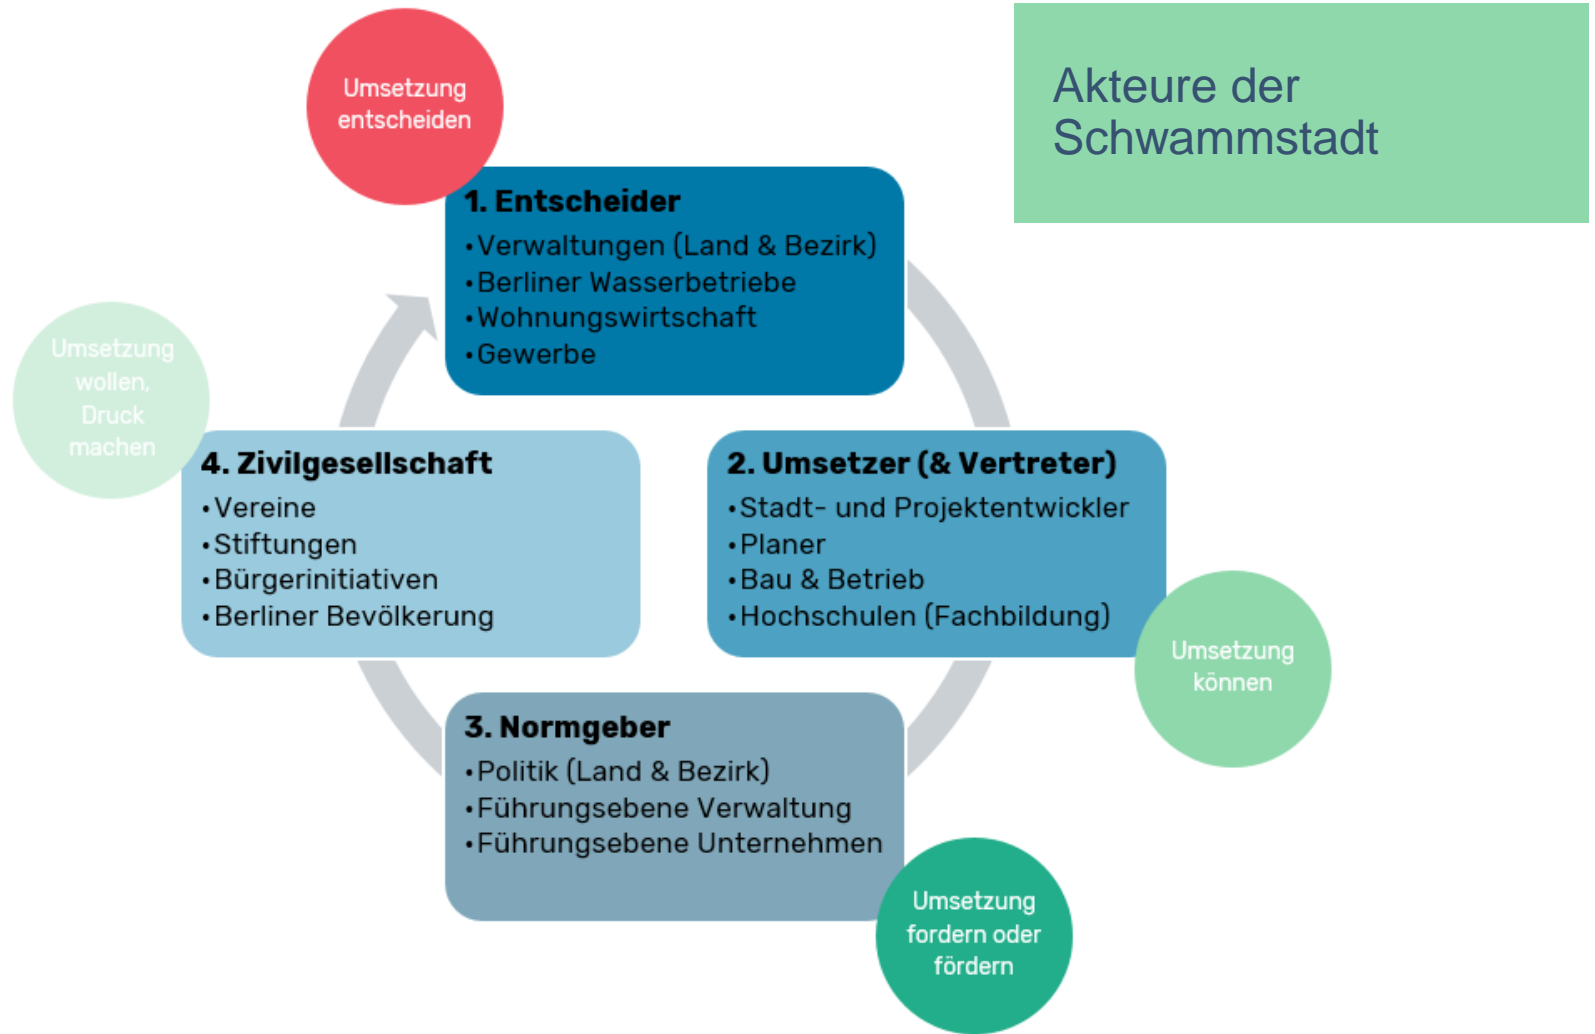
Akteure der Schwammstadt

Umsetzung entscheiden

1. Entscheider
•Verwaltungen (Land & Bezirk)
•Berliner Wasserbetriebe
•Wohnungswirtschaft
•Gewerbe

Umsetzung wollen, Druck machen

4. Zivilgesellschaft
•Vereine
•Stiftungen
•Bürgerinitiativen
•Berliner Bevölkerung

2. Umsetzer (& Vertreter)
•Stadt- und Projektentwickler
•Planer
•Bau & Betrieb
•Hochschulen (Fachbildung)

Umsetzung können

3. Normgeber
•Politik (Land & Bezirk)
•Führungsebene Verwaltung
•Führungsebene Unternehmen

Umsetzung fordern oder fördern